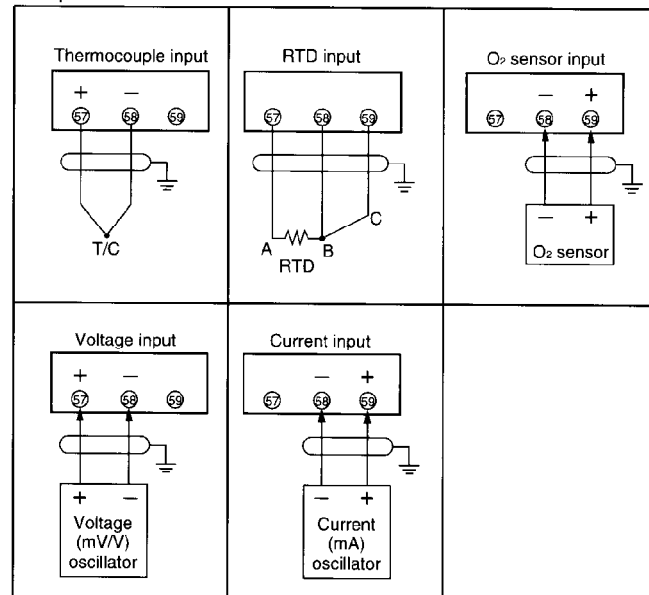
| Thermocouple input<br>+ —<br>57 58 59<br>T/C | RTD input<br>57 58 59<br>A B C<br>RTD | $O_2$ sensor input<br>— +<br>57 58 59<br>— +<br>$O_2$ sensor |
|---|---|---|
| Voltage input<br>+ —<br>57 58 59<br>+ —<br>Voltage (mV/V) oscillator | Current input<br>— +<br>57 58 59<br>— +<br>Current (mA) oscillator | |